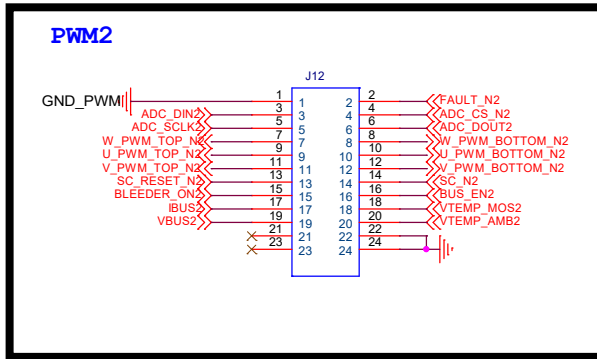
PWM2

J12

GND_PWM
ADC_DIN2
ADC_SCLK2
W_PWM_TOP_N2
U_PWM_TOP_N2
V_PWM_TOP_N2
SC_RESET_N2
BLEEDER_ON2
IBUS2
VBUS2

1 1 2 2
3 3 4 4
5 5 6 6
7 7 8 8
9 9 10 10
11 11 12 12
13 13 14 14
15 15 16 16
17 17 18 18
19 19 20 20
21 21 22 22
23 23 24 24

FAULT_N2
ADC_CS_N2
ADC_DOUT2
W_PWM_BOTTOM_N2
U_PWM_BOTTOM_N2
V_PWM_BOTTOM_N2
SC_N2
BUS_EN2
VTEMP_MOS2
VTEMP_AMB2